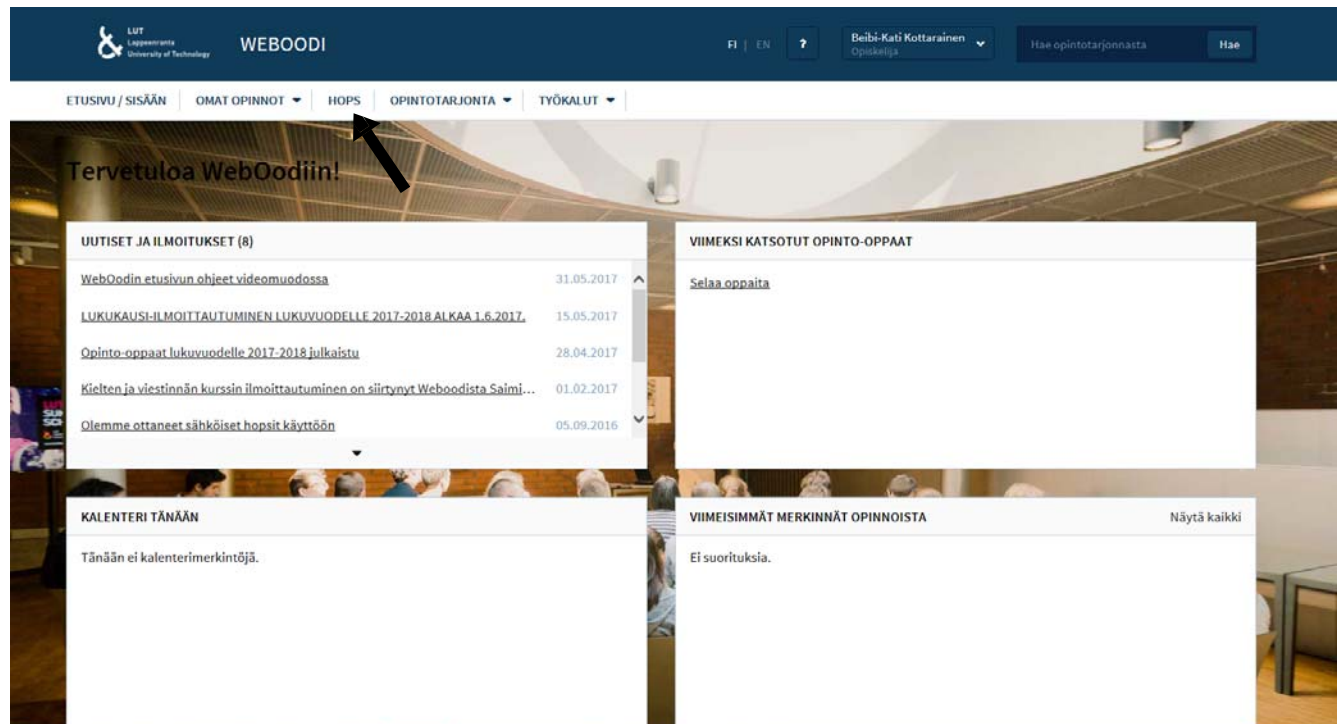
LUT
Lappeenranta
University of Technology

WEBOODI

FI | EN ?

Beibi-Kati Kottarainen
Opiskelija

Hae opintotarjonnasta Hae

ETUSIVU / SISÄÄN OMAT OPINNOT HOPS OPINTOTARJONTA TYÖKALUT

Tervetuloa WebOodiin!

UUTISET JA ILMOITUKSET (8)

WebOodin etusivun ohjeet videomuodossa 31.05.2017
LUKUKAUSI-ILMOITTAUTUMINEN LUKUVUODELLE 2017-2018 ALKAA 1.6.2017. 15.05.2017
Opinto-oppaat lukuvuodelle 2017-2018 julkaistu 28.04.2017
Kielten ja viestinnän kurssin ilmoittautuminen on siirtynyt Weboodista Saimi... 01.02.2017
Olemme ottaneet sähköiset hopsit käyttöön 05.09.2016

VIIMEKSI KATSOTUT OPINTO-OPPAAT

Selaa oppaita

KALENTERI TÄNÄÄN

Tänään ei kalenterimerkintöjä.

VIIMEISIMMÄT MERKINNÄT OPINNOISTA Näytä kaikki

Ei suorituksia.